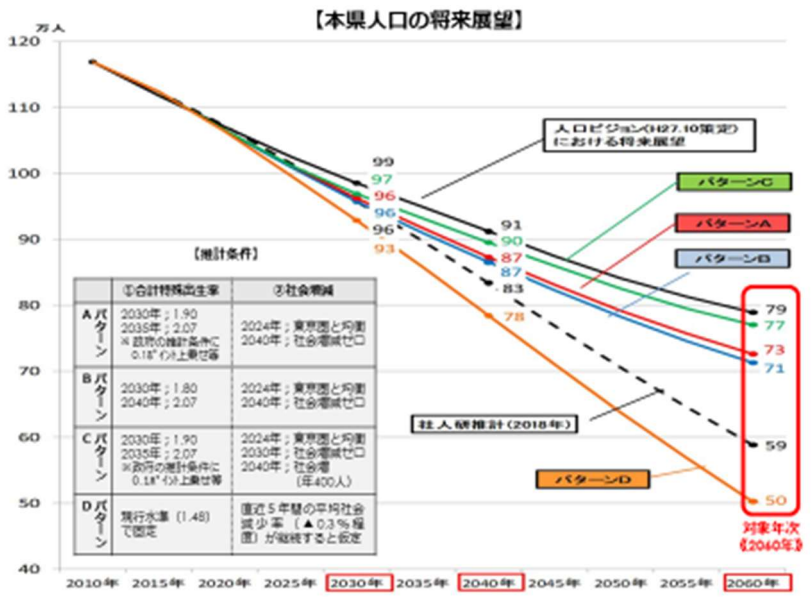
【本県人口の将来展望】

万人

120
110
100
90
80
70
60
50
40

2010年 2015年 2020年 2025年 2030年 2035年 2040年 2045年 2050年 2055年 2060年

人口ビジョン(H27.10策定)における将来展望

パターンC
パターンA
パターンB
パターンD
社人研推計(2018年)

99
97
96
96
96
93

91
90
87
87
83
78

79
77
73
71
59
50

対象年次《2060年》

【推計条件】

| | ①合計特殊出生率 | ②社会増減 |
|---|---|---|
| A パターン | 2030年;1.90 2035年;2.07 ※政府の推計条件に0.18ポイント上乗せ等 | 2024年;東京圏と均衡 2040年;社会増減ゼロ |
| B パターン | 2030年;1.80 2040年;2.07 | 2024年;東京圏と均衡 2040年;社会増減ゼロ |
| C パターン | 2030年;1.90 2035年;2.07 ※政府の推計条件に0.18ポイント上乗せ等 | 2024年;東京圏と均衡 2030年;社会増減ゼロ 2040年;社会増(年400人) |
| D パターン | 現行水準(1.48)で固定 | 直近5年間の平均社会減少率(▲0.3%程度)が継続すると仮定 |